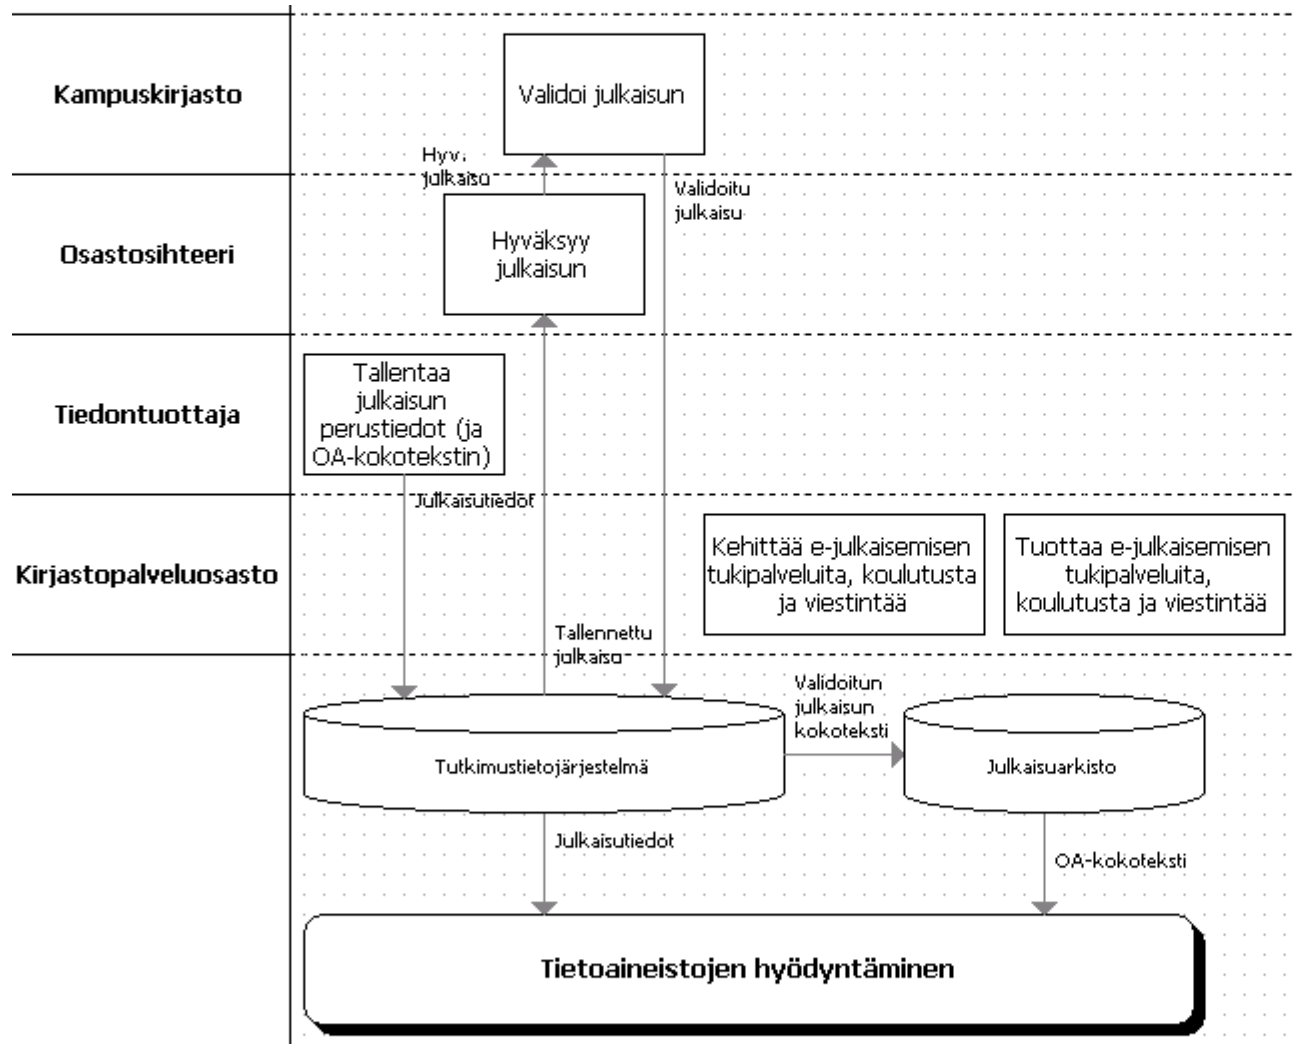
Kampuskirjasto

Validoi julkaisun

Hyv. julkaisu

Validoitu julkaisu

Osastosihteeri

Hyväksyy julkaisun

Tiedontuottaja

Tallentaa julkaisun perustiedot (ja OA-kokotekstin)

Julkaisutiedot

Kirjastopalveluosasto

Kehittää e-julkaisemisen tukipalveluita, koulutusta ja viestintää

Tuottaa e-julkaisemisen tukipalveluita, koulutusta ja viestintää

Tallennettu julkaisu

Validoitun julkaisun kokoteksti

Tutkimustietojärjestelmä

Julkaisuarkisto

Julkaisutiedot

OA-kokoteksti

Tietoaineistojen hyödyntäminen